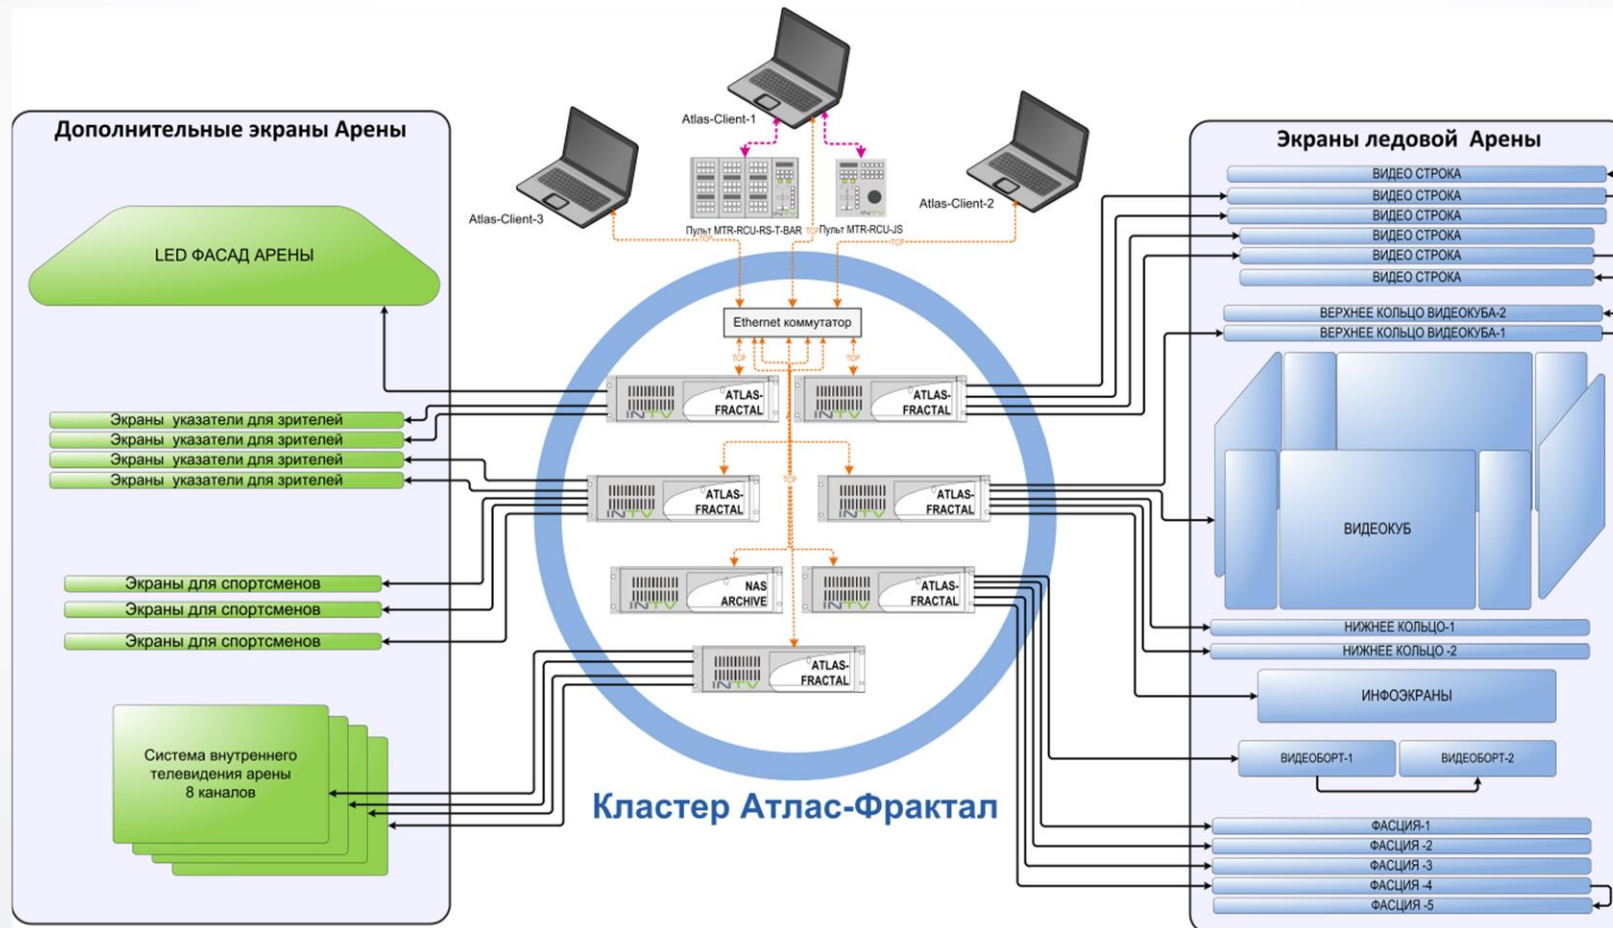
Дополнительные экраны Арены

LED ФАСАД АРЕНЫ

Экраны указатели для зрителей
Экраны указатели для зрителей
Экраны указатели для зрителей
Экраны указатели для зрителей

Экраны для спортсменов
Экраны для спортсменов
Экраны для спортсменов

Система внутреннего телевидения арены 8 каналов

Atlas-Client-1
Atlas-Client-3
Atlas-Client-2
Пульт MTR-RCU-RS-T-BAR
Пульт MTR-RCU-JS
TCP
TCP
TCP
TCP
TCP

Ethernet коммутатор

ATLAS-FRACTAL
ATLAS-FRACTAL
ATLAS-FRACTAL
ATLAS-FRACTAL
NAS ARCHIVE
ATLAS-FRACTAL
ATLAS-FRACTAL
INTV

Кластер Атлас-Фрактал

Экраны ледовой Арены
ВИДЕО СТРОКА
ВИДЕО СТРОКА
ВИДЕО СТРОКА
ВИДЕО СТРОКА
ВИДЕО СТРОКА
ВИДЕО СТРОКА
ВЕРХНЕЕ КОЛЬЦО ВИДЕОКУБА-2
ВЕРХНЕЕ КОЛЬЦО ВИДЕОКУБА-1
ВИДЕОКУБ
НИЖНЕЕ КОЛЬЦО-1
НИЖНЕЕ КОЛЬЦО -2
ИНФОЭКРАНЫ
ВИДЕОБОРТ-1
ВИДЕОБОРТ-2
ФАСЦИЯ-1
ФАСЦИЯ -2
ФАСЦИЯ -3
ФАСЦИЯ -4
ФАСЦИЯ -5